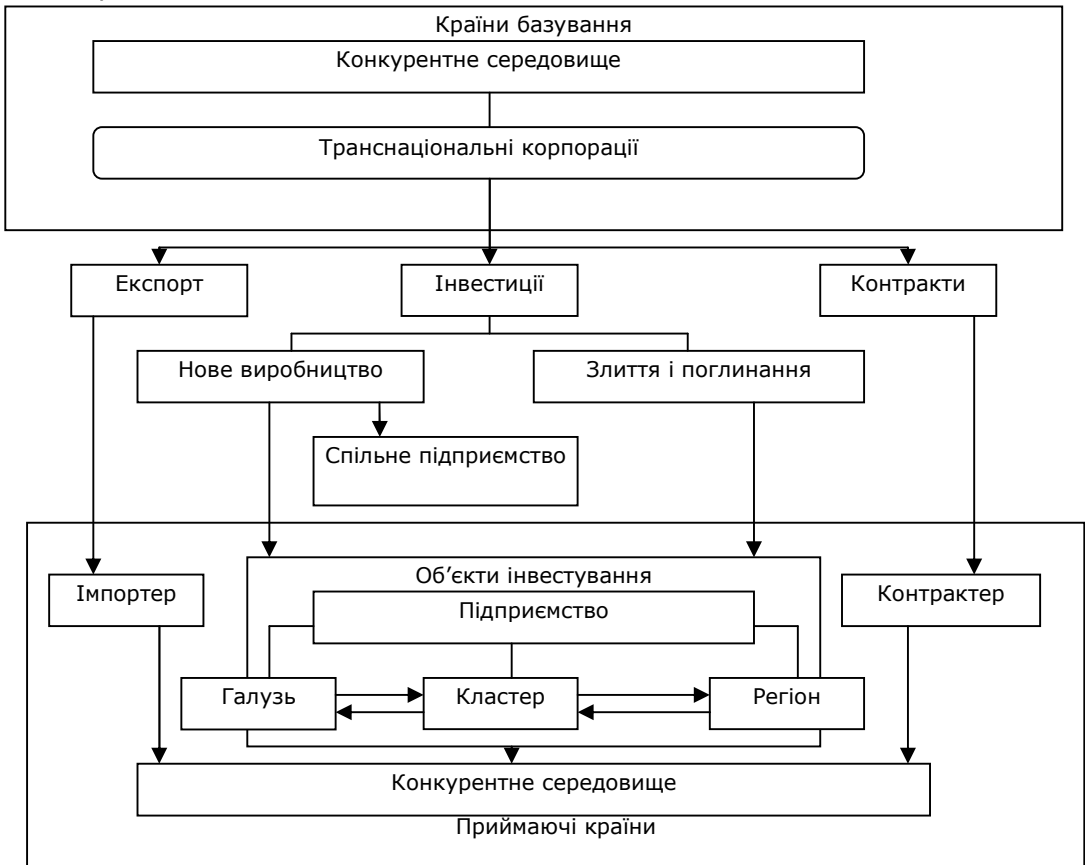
Країни базування

Конкурентне середовище

Транснаціональні корпорації

Експорт

Інвестиції

Контракти

Нове виробництво

Злиття і поглинання

Спільне підприємство

Імпортер

Об’єкти інвестування

Підприємство

Контрактер

Галузь

Кластер

Регіон

Конкурентне середовище

Приймаючі країни